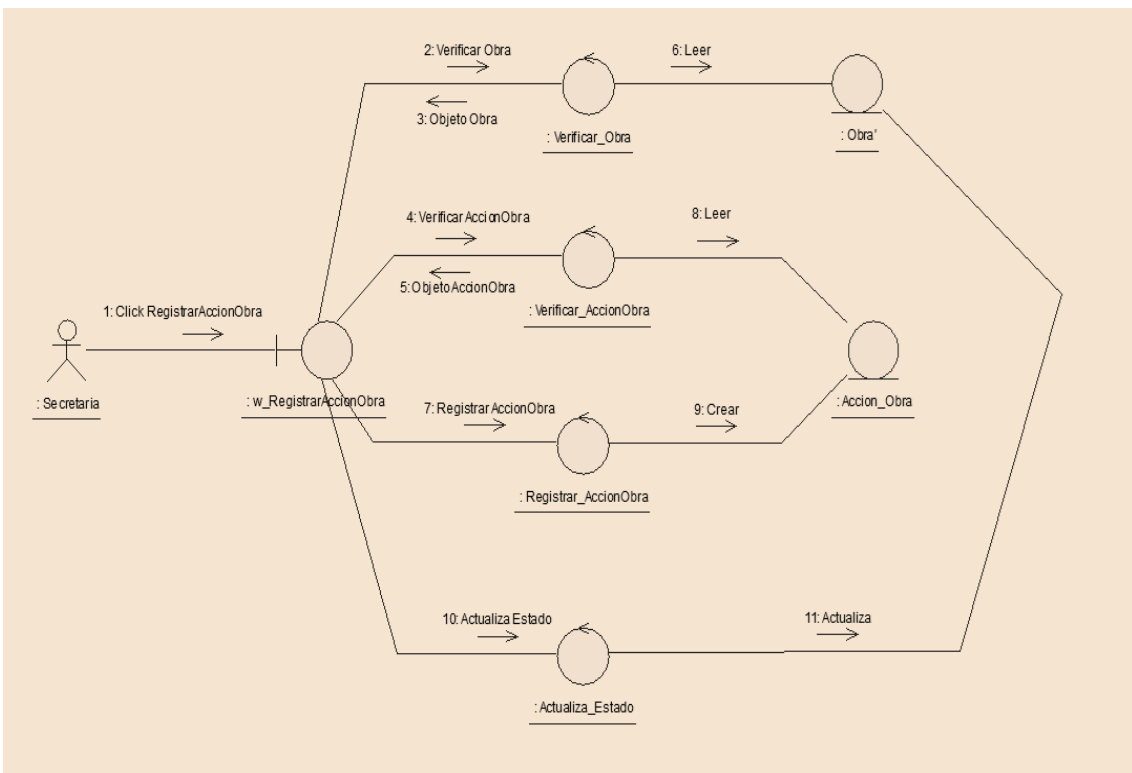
2: Verificar Obra

6: Leer

3: Objeto Obra

: Verificar_Obra

: Obra'

4: VerificarAccionObra

8: Leer

5: ObjetoAccionObra

: Verificar_AccionObra

1: Click RegistrarAccionObra

: Secretaria

: w_RegistrarAccionObra

7: RegistrarAccionObra

9: Crear

: Accion_Obra

: Registrar_AccionObra

10: Actualiza Estado

11: Actualiza

: Actualiza_Estado